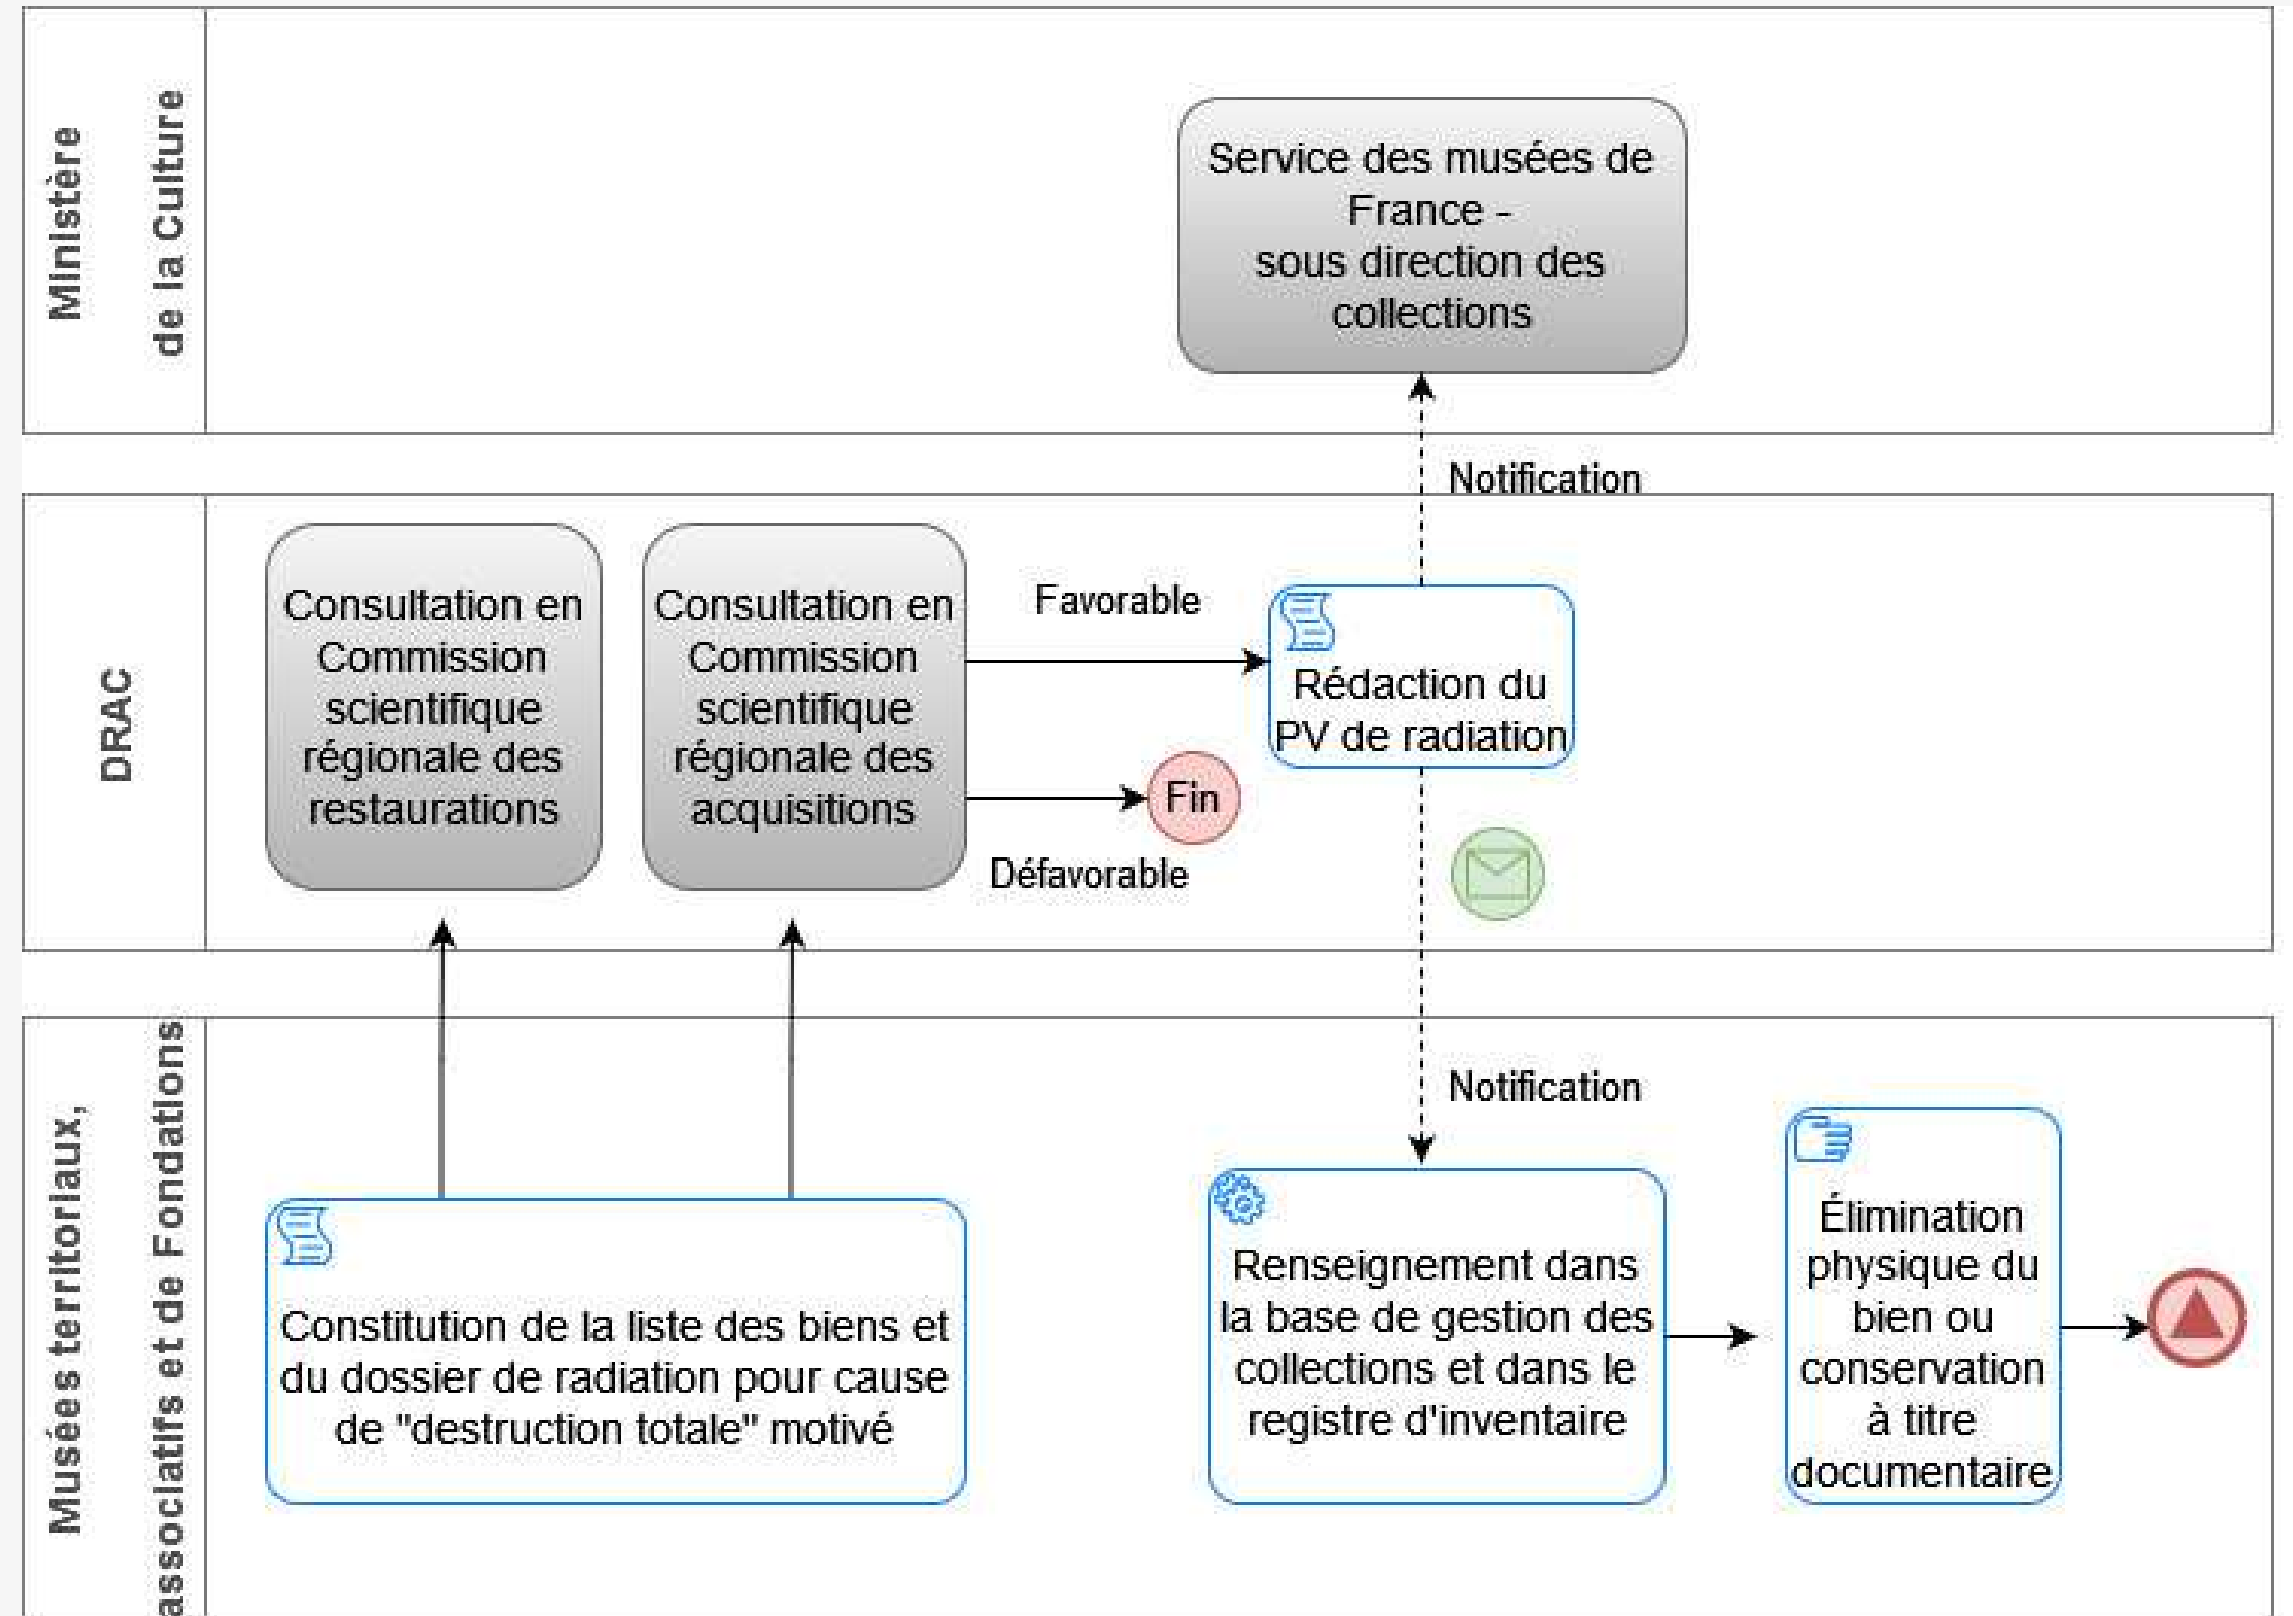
Ministère de la Culture

Service des musées de France - sous direction des collections

Notification

DRAC

Consultation en Commission scientifique régionale des restaurations

Consultation en Commission scientifique régionale des acquisitions

Favorable

Rédaction du PV de radiation

Fin

Défavorable

Musées territoriaux, associatifs et de Fondations

Notification

Constitution de la liste des biens et du dossier de radiation pour cause de "destruction totale" motivé

Renseignement dans la base de gestion des collections et dans le registre d'inventaire

Élimination physique du bien ou conservation à titre documentaire